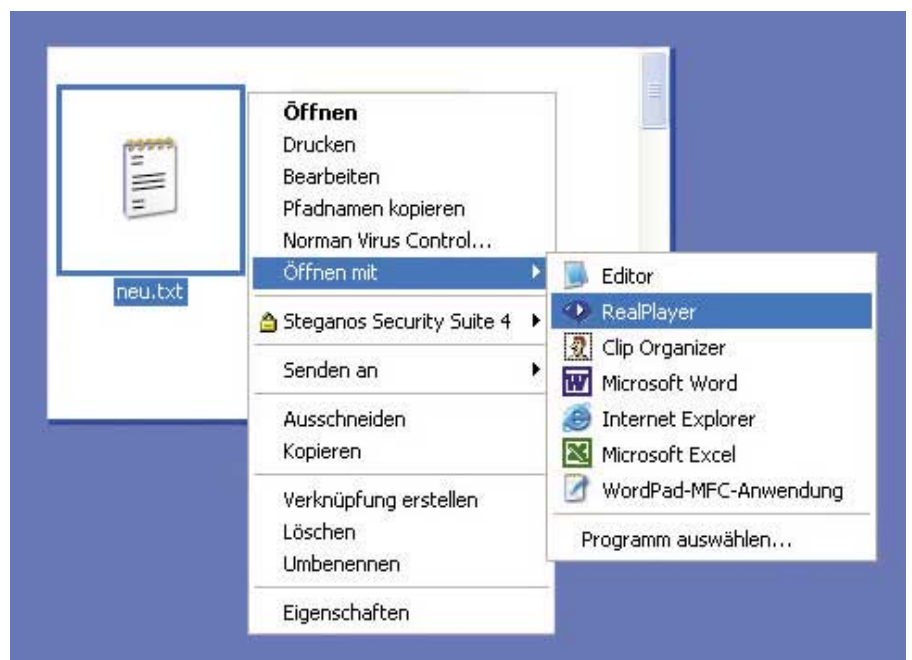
neu.txt

Öffnen
Drucken
Bearbeiten
Pfadnamen kopieren
Norman Virus Control...
Öffnen mit
Steganos Security Suite 4
Senden an
Ausschneiden
Kopieren
Verknüpfung erstellen
Löschen
Umbenennen
Eigenschaften

Editor
RealPlayer
Clip Organizer
Microsoft Word
Internet Explorer
Microsoft Excel
WordPad-MFC-Anwendung
Programm auswählen...